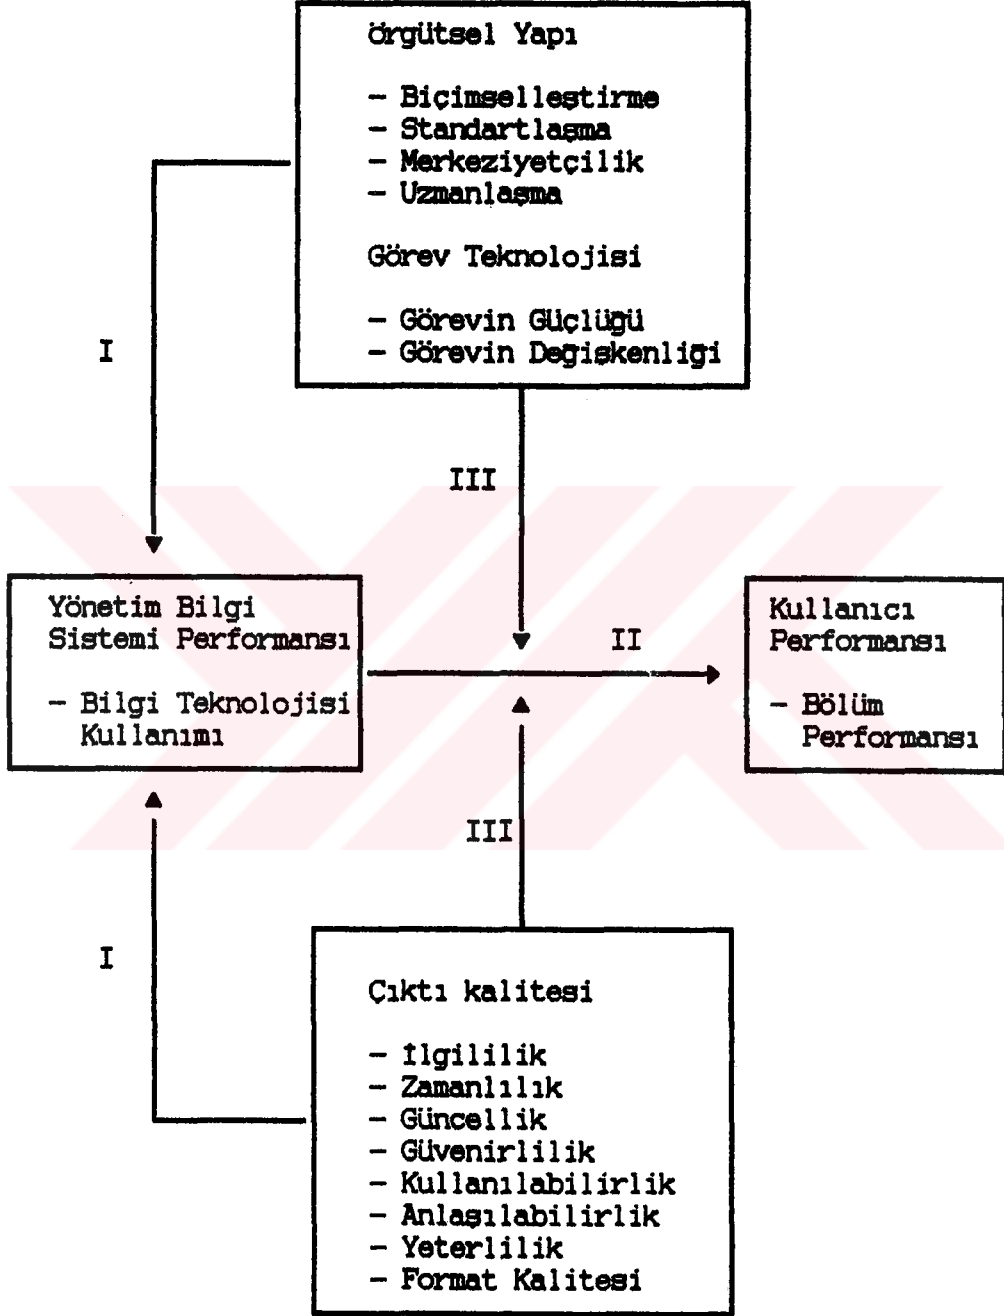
örgütsel Yapı

- Biçimselleştirme
- Standartlaşma
- Merkeziyetçilik
- Uzmanlaşma

Görev Teknolojisi

- Görevin Güçlüğü
- Görevin Değişkenliği

I

III

Yönetim Bilgi Sistemi Performansı

- Bilgi Teknolojisi Kullanımı

II

Kullanıcı Performansı

- Bölüm Performansı

III

I

Çıktı kalitesi

- İlgililik
- Zamanlılık
- Güncellik
- Güvenirlilik
- Kullanılabilirlik
- Anlaşılabilirlik
- Yeterlilik
- Format Kalitesi